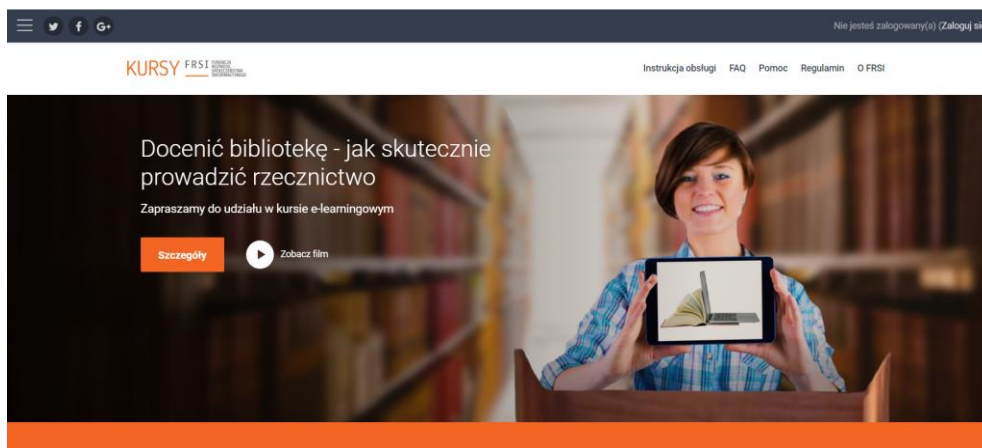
Nie jesteś zalogowany(a) (Zaloguj si

KURSY FRSI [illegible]

Instrukcja obsługi FAQ Pomoc Regulamin O FRSI

Docenić bibliotekę - jak skutecznie prowadzić rzecznictwo

Zapraszamy do udziału w kursie e-learningowym

Szczegóły

Zobacz film